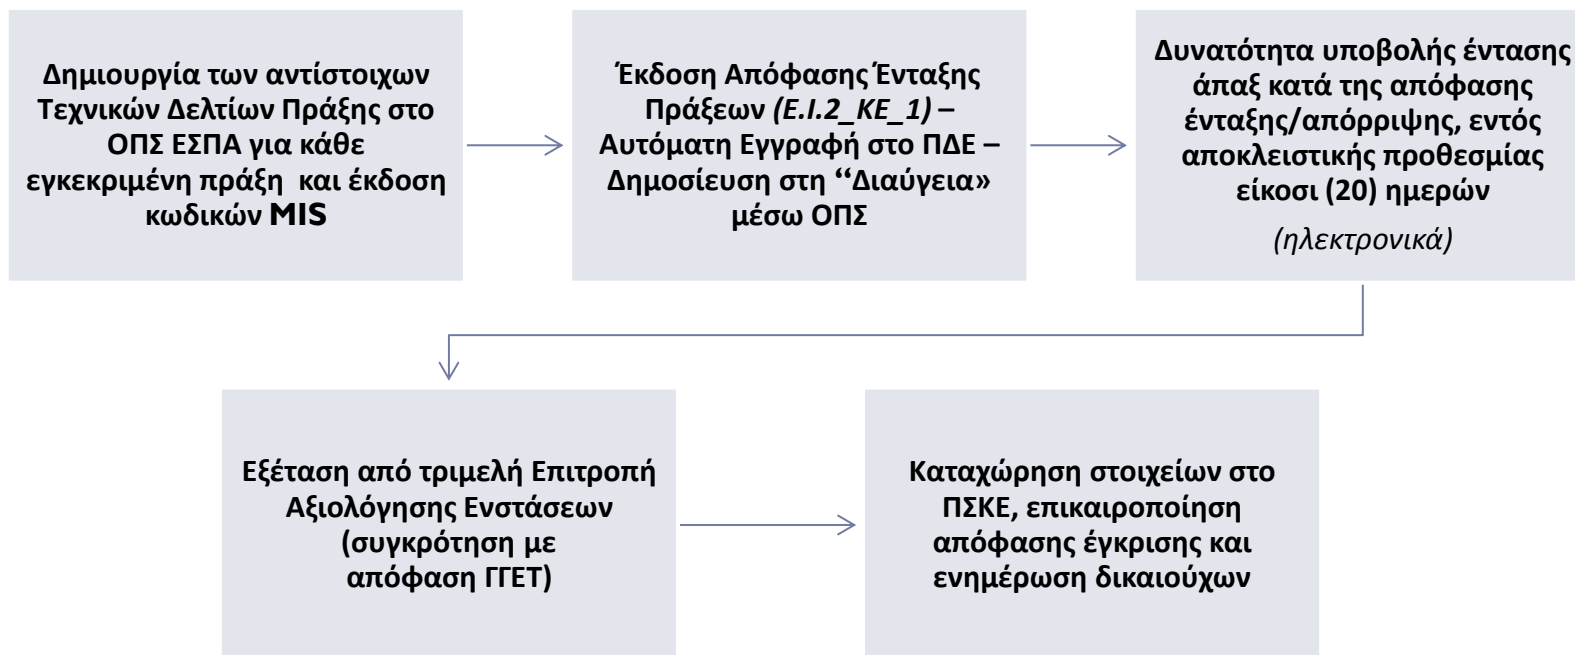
Δημιουργία των αντίστοιχων Τεχνικών Δελτίων Πράξης στο ΟΠΣ ΕΣΠΑ για κάθε εγκεκριμένη πράξη και έκδοση κωδικών MIS

Έκδοση Απόφασης Ένταξης Πράξεων *(Ε.Ι.2_ΚΕ_1)* – Αυτόματη Εγγραφή στο ΠΔΕ – Δημοσίευση στη ‘‘Διαύγεια» μέσω ΟΠΣ

Δυνατότητα υποβολής ένστασης άπαξ κατά της απόφασης ένταξης/απόρριψης, εντός αποκλειστικής προθεσμίας είκοσι (20) ημερών

*(ηλεκτρονικά)*

Εξέταση από τριμελή Επιτροπή Αξιολόγησης Ενστάσεων (συγκρότηση με απόφαση ΓΓΕΤ)

Καταχώρηση στοιχείων στο ΠΣΚΕ, επικαιροποίηση απόφασης έγκρισης και ενημέρωση δικαιούχων